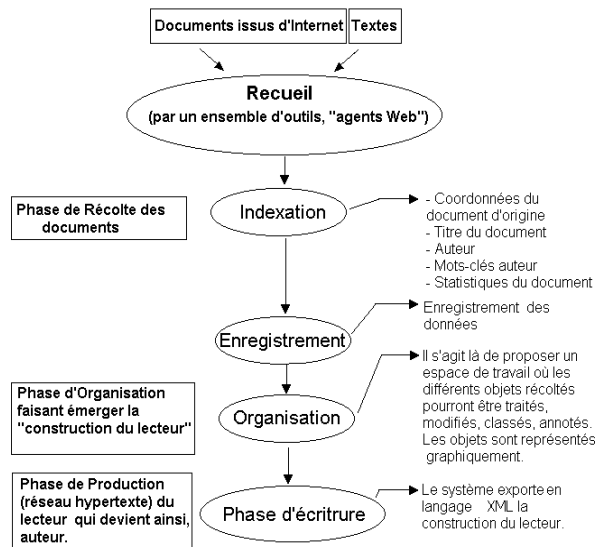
Documents issus d'Internet

Textes

Recueil
(par un ensemble d'outils, "agents Web")

Phase de Récolte des documents

Indexation

- Coordonnées du document d'origine
- Titre du document
- Auteur
- Mots-clés auteur
- Statistiques du document

Enregistrement

Enregistrement des données

Phase d'Organisation faisant émerger la "construction du lecteur"

Organisation

Il s'agit là de proposer un espace de travail où les différents objets récoltés pourront être traités, modifiés, classés, annotés. Les objets sont représentés graphiquement.

Phase de Production (réseau hypertexte) du lecteur qui devient ainsi, auteur.

Phase d'écriture

Le système exporte en langage XML la construction du lecteur.